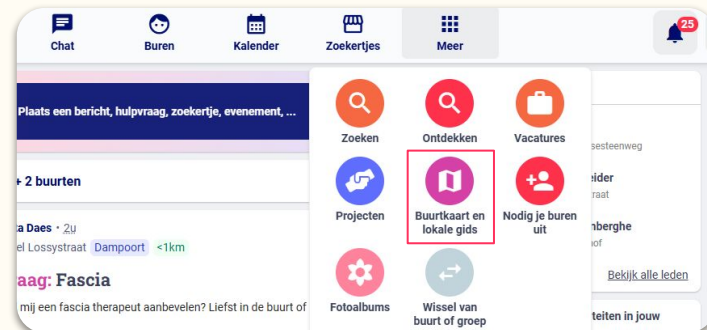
Chat
Buren
Kalender
Zoekertjes
Meer
25

Plaats een bericht, hulpvraag, zoekertje, evenement, ...

+ 2 buurten

a Daes · 2u
el Lossystraat Dampoort <1km

raag: Fascia

mij een fascia therapeut aanbevelen? Liefst in de buurt of

Zoeken
Ontdekken
Vacatures
Projecten
Buurtkaart en lokale gids
Nodig je buren uit
Fotoalbums
Wissel van buurt of groep

esteenweg
eider
raat
nberghe
of
Bekijk alle leden
teiten in jouw